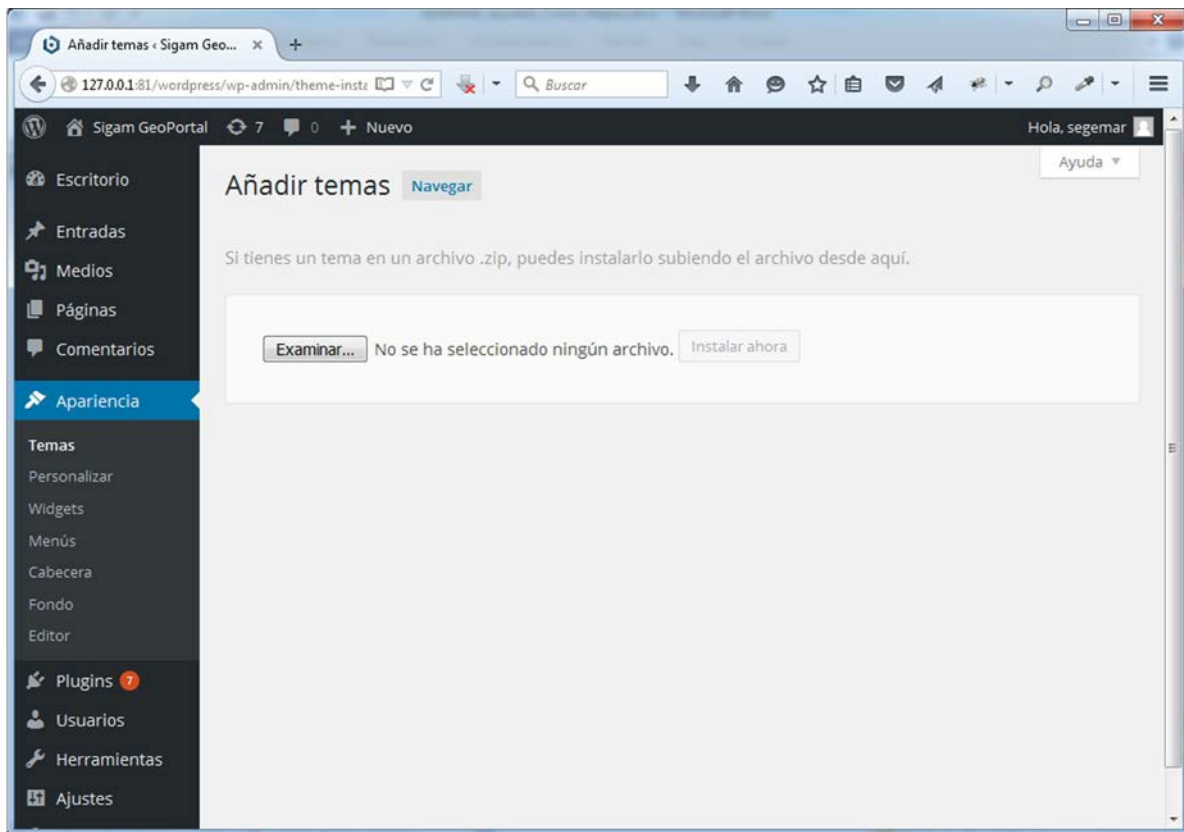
Añadir temas ‹ Sigam Geo... ×

127.0.0.1:81/wordpress/wp-admin/theme-insta

Buscar

Sigam GeoPortal 7 0 + Nuevo

Hola, segemar

Ayuda

Escritorio

Entradas

Medios

Páginas

Comentarios

Apariencia

Temas

Personalizar

Widgets

Menús

Cabecera

Fondo

Editor

Plugins 7

Usuarios

Herramientas

Ajustes

Añadir temas Navegar

Si tienes un tema en un archivo .zip, puedes instalarlo subiendo el archivo desde aquí.

Examinar... No se ha seleccionado ningún archivo. Instalar ahora